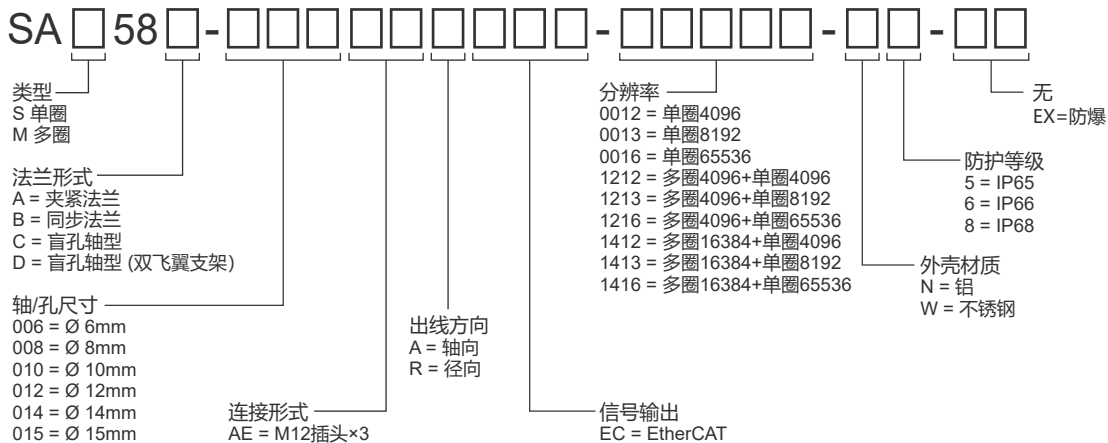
SA □ 58 □ - □□□ □ □ □□ - □□□□ - □ □ - □□

类型
S 单圈
M 多圈

法兰形式
A = 夹紧法兰
B = 同步法兰
C = 盲孔轴型
D = 盲孔轴型 (双飞翼支架)

轴/孔尺寸
006 = Ø 6mm
008 = Ø 8mm
010 = Ø 10mm
012 = Ø 12mm
014 = Ø 14mm
015 = Ø 15mm

连接形式
AE = M12插头×3

出线方向
A = 轴向
R = 径向

信号输出
EC = EtherCAT

分辨率
0012 = 单圈4096
0013 = 单圈8192
0016 = 单圈65536
1212 = 多圈4096+单圈4096
1213 = 多圈4096+单圈8192
1216 = 多圈4096+单圈65536
1412 = 多圈16384+单圈4096
1413 = 多圈16384+单圈8192
1416 = 多圈16384+单圈65536

外壳材质
N = 铝
W = 不锈钢

防护等级
5 = IP65
6 = IP66
8 = IP68

无
EX=防爆